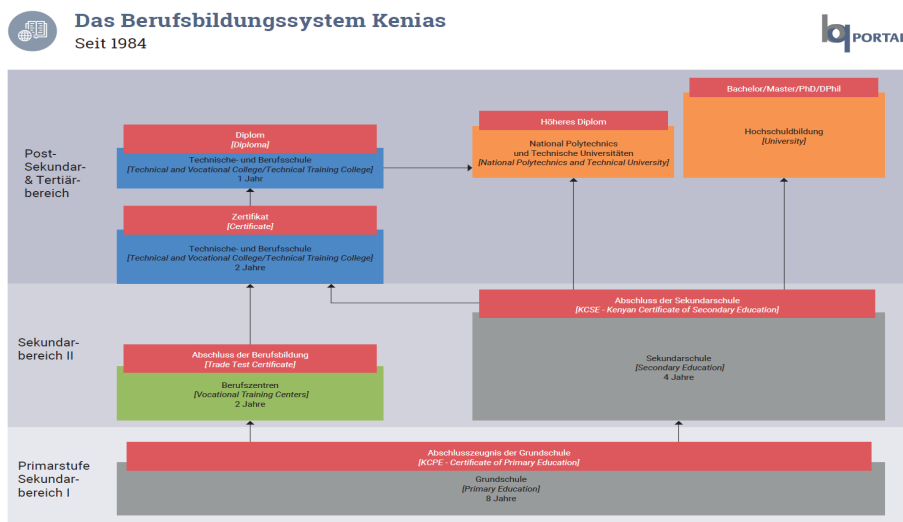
Das Berufsbildungssystem Kenias
Seit 1984

bq PORTAL

Post-Sekundar- & Tertiärbereich

Diplom
[Diploma]

Technische- und Berufsschule
[Technical and Vocational College/Technical Training College]
1 Jahr

Zertifikat
[Certificate]

Technische- und Berufsschule
[Technical and Vocational College/Technical Training College]
2 Jahre

Höheres Diplom

National Polytechnics
und Technische Universitäten
[National Polytechnics and Technical University]

Bachelor/Master/PhD/DPhil

Hochschulbildung
[University]

Sekundarbereich II

Abschluss der Berufsbildung
[Trade Test Certificate]

Berufszentren
[Vocational Training Centers]
2 Jahre

Abschluss der Sekundarschule
[KCSE - Kenyan Certificate of Secondary Education]

Sekundarschule
[Secondary Education]
4 Jahre

Primarstufe Sekundarbereich I

Abschlusszeugnis der Grundschule
[KCPE - Certificate of Primary Education]

Grundschule
[Primary Education]
8 Jahre